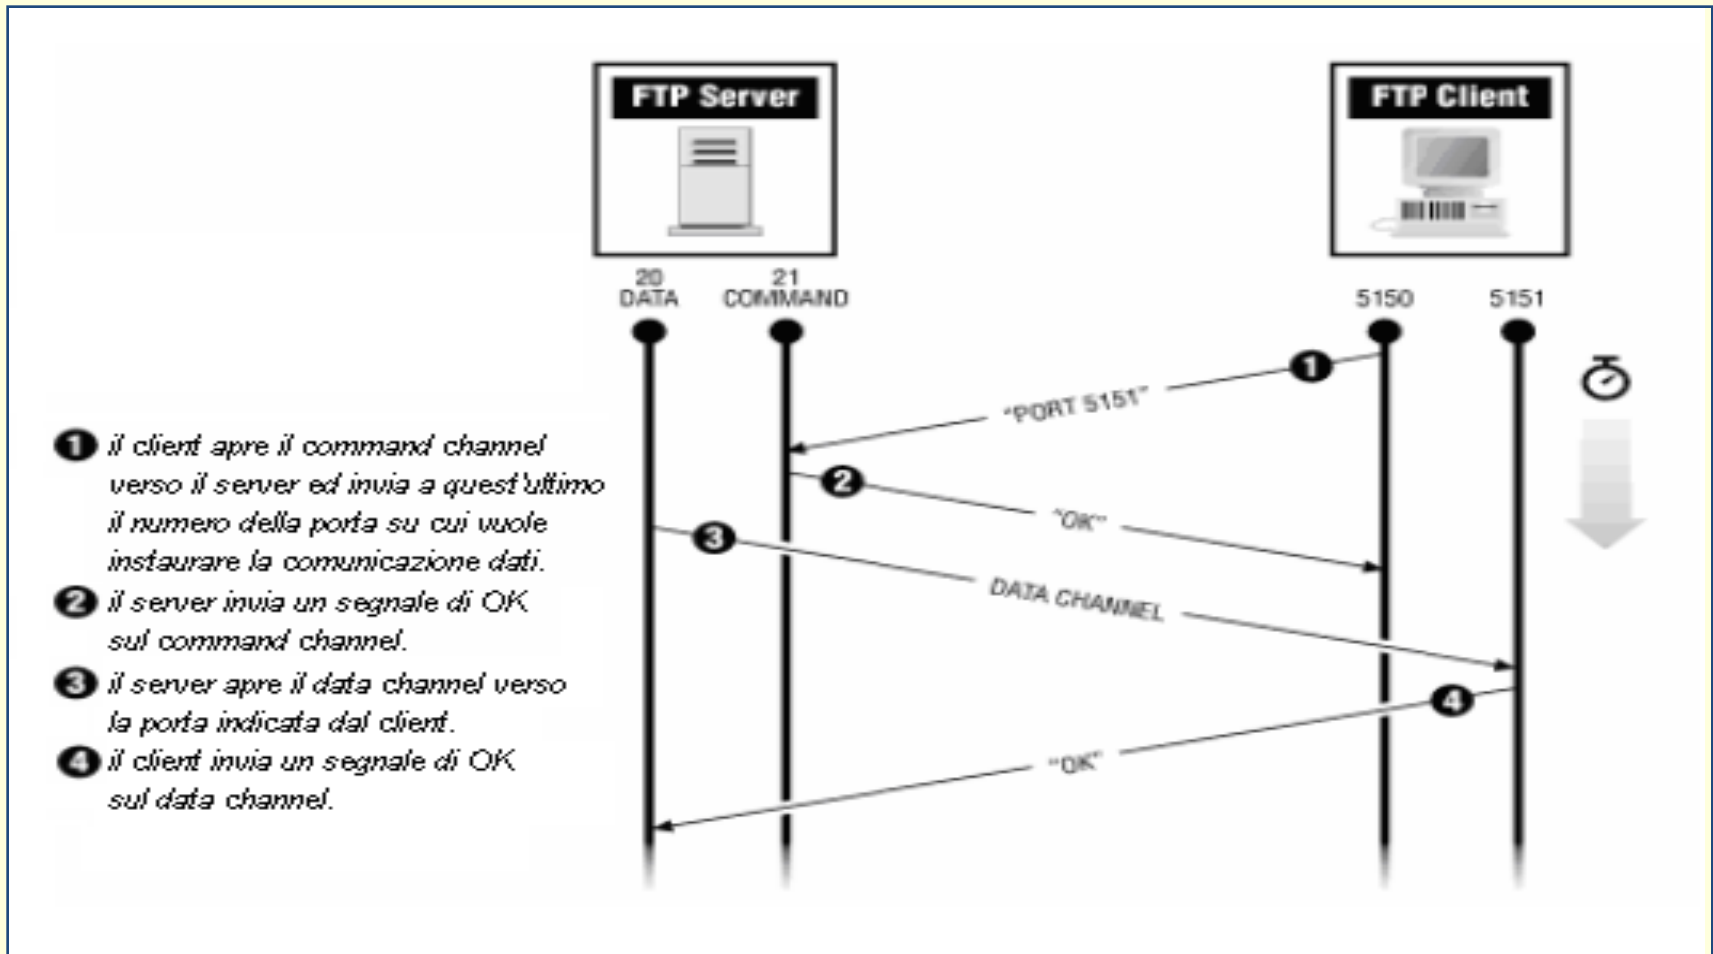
FTP Server

FTP Client

20
DATA

21
COMMAND

5150

5151

1 "PORT 5151"

2 "OK"

3 DATA CHANNEL

4 "OK"

1 il client apre il command channel verso il server ed invia a quest'ultimo il numero della porta su cui vuole instaurare la comunicazione dati.

2 il server invia un segnale di OK sul command channel.

3 il server apre il data channel verso la porta indicata dal client.

4 il client invia un segnale di OK sul data channel.